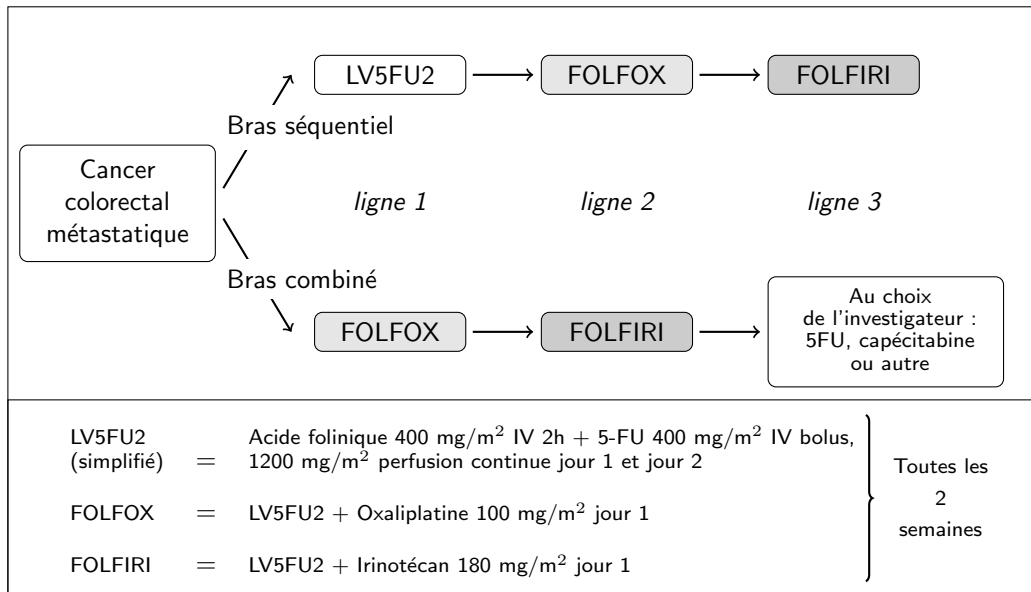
LV5FU2 → FOLFOX → FOLFIRI

Bras séquentiel

Cancer colorectal métastatique

ligne 1 ligne 2 ligne 3

Bras combiné

FOLFOX → FOLFIRI → Au choix de l'investigateur : 5FU, capécitabine ou autre

LV5FU2 (simplifié) = Acide folinique 400 mg/m$^2$ IV 2h + 5-FU 400 mg/m$^2$ IV bolus, 1200 mg/m$^2$ perfusion continue jour 1 et jour 2

FOLFOX = LV5FU2 + Oxaliplatine 100 mg/m$^2$ jour 1

FOLFIRI = LV5FU2 + Irinotécan 180 mg/m$^2$ jour 1

Toutes les 2 semaines